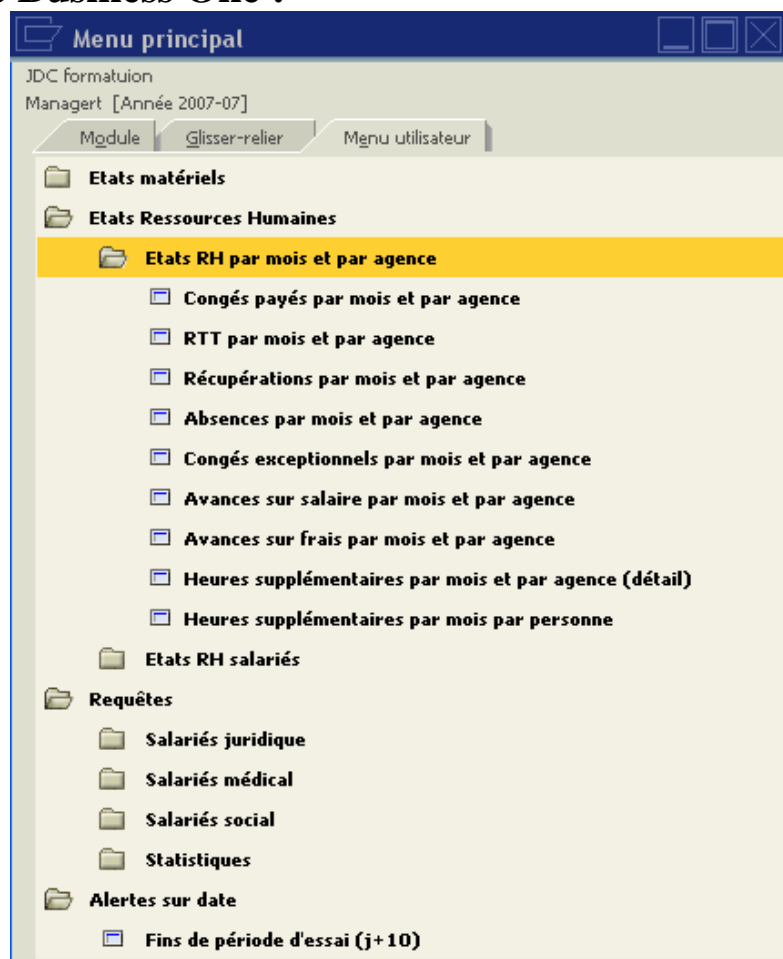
Business One :

Menu principal

JDC formatuion

Managert [Année 2007-07]

Module | Glisser-relier | Menu utilisateur

Etats matériels

Etats Ressources Humaines

Etats RH par mois et par agence

Congés payés par mois et par agence

RTT par mois et par agence

Récupérations par mois et par agence

Absences par mois et par agence

Congés exceptionnels par mois et par agence

Avances sur salaire par mois et par agence

Avances sur frais par mois et par agence

Heures supplémentaires par mois et par agence (détail)

Heures supplémentaires par mois par personne

Etats RH salariés

Requêtes

Salariés juridique

Salariés médical

Salariés social

Statistiques

Alertes sur date

Fins de période d'essai (j+10)